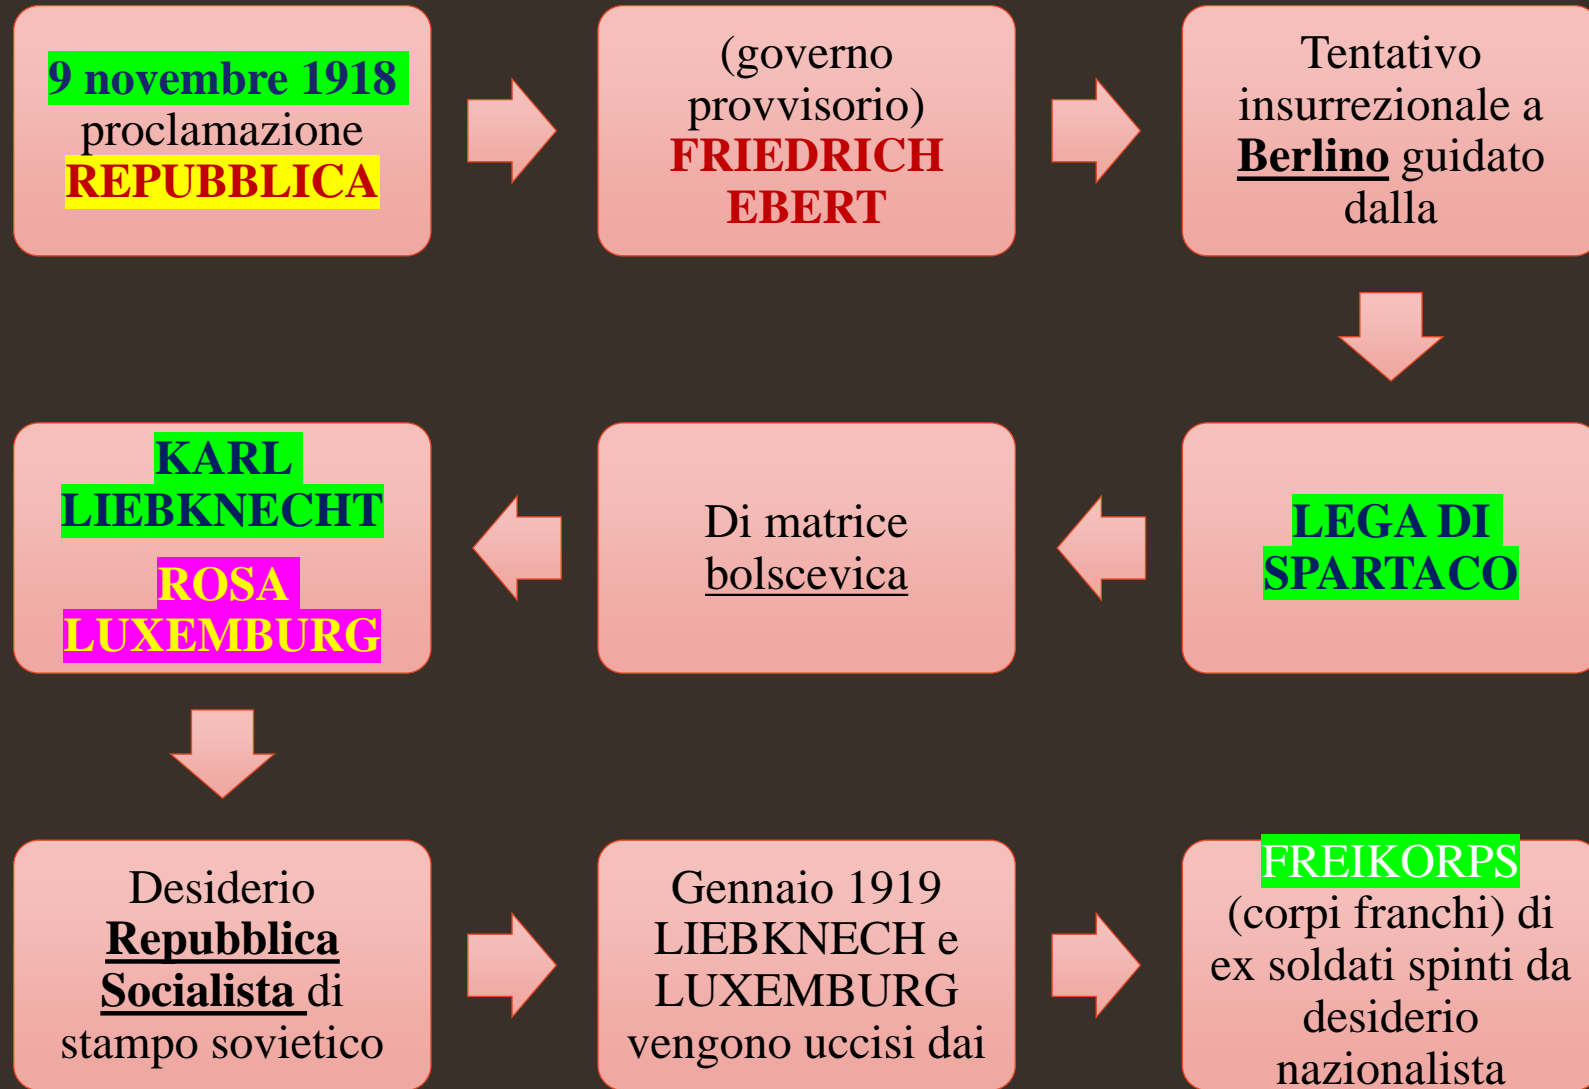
9 novembre 1918 proclamazione REPUBBLICA

(governo provvisorio) FRIEDRICH EBERT

Tentativo insurrezionale a Berlino guidato dalla

LEGA DI SPARTACO

Di matrice bolscevica

KARL LIEBKNECHT

ROSA LUXEMBURG

Desiderio Repubblica Socialista di stampo sovietico

Gennaio 1919 LIEBKNECH e LUXEMBURG vengono uccisi dai

FREIKORPS (corpi franchi) di ex soldati spinti da desiderio nazionalista